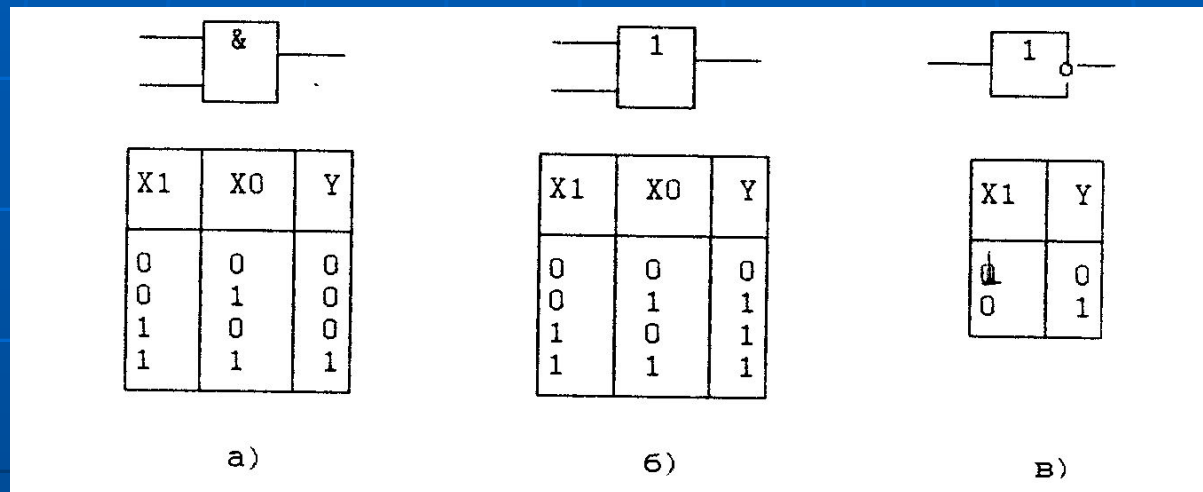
&

| X1 | X0 | Y |
|---|---|---|
| 0<br>0<br>1<br>1 | 0<br>1<br>0<br>1 | 0<br>0<br>0<br>1 |

а)

1

| X1 | X0 | Y |
|---|---|---|
| 0<br>0<br>1<br>1 | 0<br>1<br>0<br>1 | 0<br>1<br>1<br>1 |

б)

1

| X1 | Y |
|---|---|
| 1<br>0 | 0<br>1 |

в)